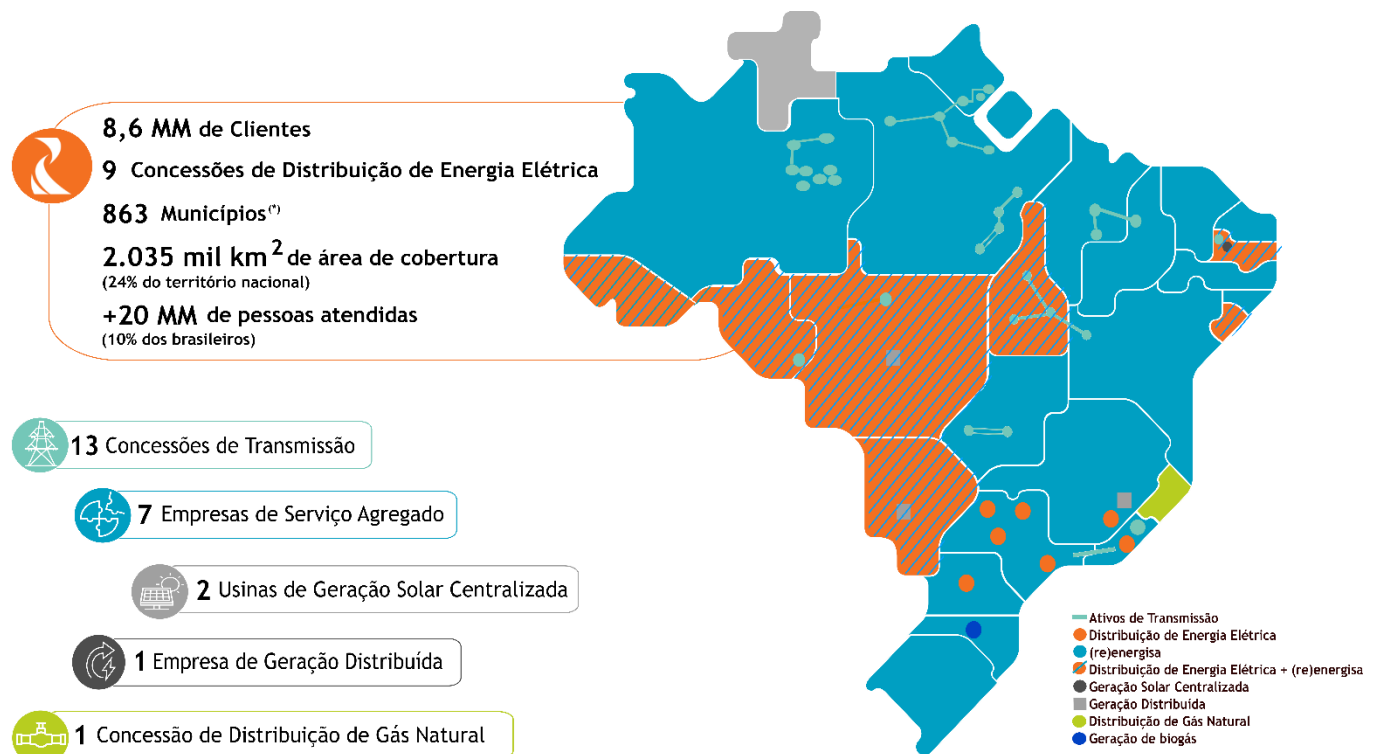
8,6 MM de Clientes

9 Concessões de Distribuição de Energia Elétrica

863 Municípios$^{(*)}$

2.035 mil km$^2$ de área de cobertura
(24% do território nacional)

+20 MM de pessoas atendidas
(10% dos brasileiros)

13 Concessões de Transmissão

7 Empresas de Serviço Agregado

2 Usinas de Geração Solar Centralizada

1 Empresa de Geração Distribuída

1 Concessão de Distribuição de Gás Natural

Ativos de Transmissão
Distribuição de Energia Elétrica
(re)energisa
Distribuição de Energia Elétrica + (re)energisa
Geração Solar Centralizada
Geração Distribuída
Distribuição de Gás Natural
Geração de biogás